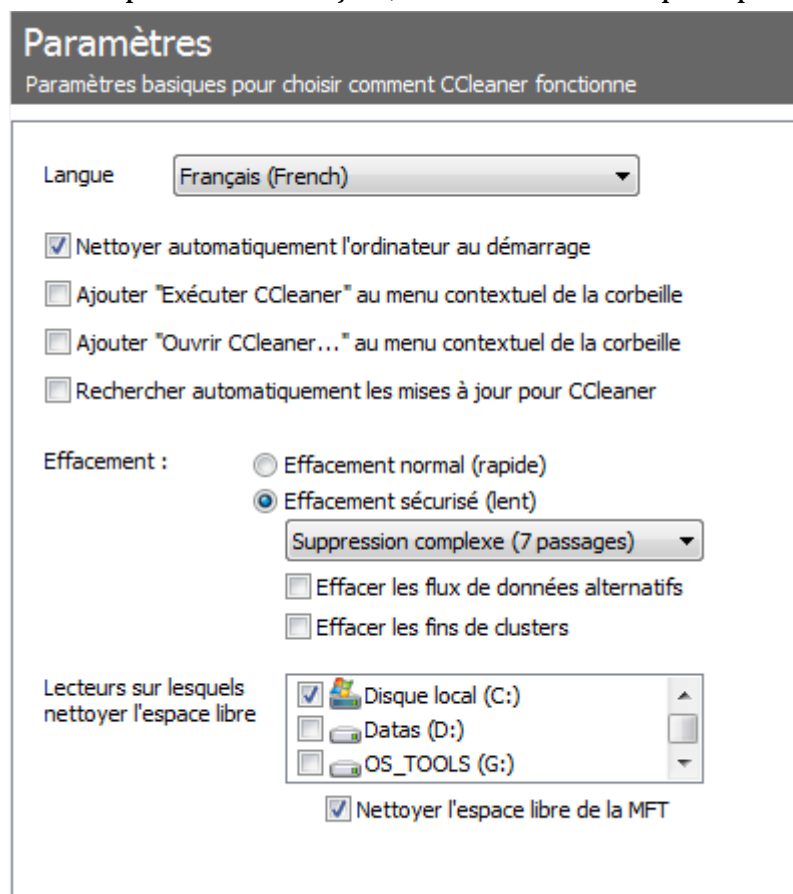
Paramètres
Paramètres basiques pour choisir comment CCleaner fonctionne

Langue Français (French)

Nettoyer automatiquement l'ordinateur au démarrage

Ajouter "Exécuter CCleaner" au menu contextuel de la corbeille

Ajouter "Ouvrir CCleaner..." au menu contextuel de la corbeille

Rechercher automatiquement les mises à jour pour CCleaner

Effacement :
Effacement normal (rapide)
Effacement sécurisé (lent)
Suppression complexe (7 passages)
Effacer les flux de données alternatifs
Effacer les fins de clusters

Lecteurs sur lesquels nettoyer l'espace libre
Disque local (C:)
Datas (D:)
OS_TOOLS (G:)
Nettoyer l'espace libre de la MFT